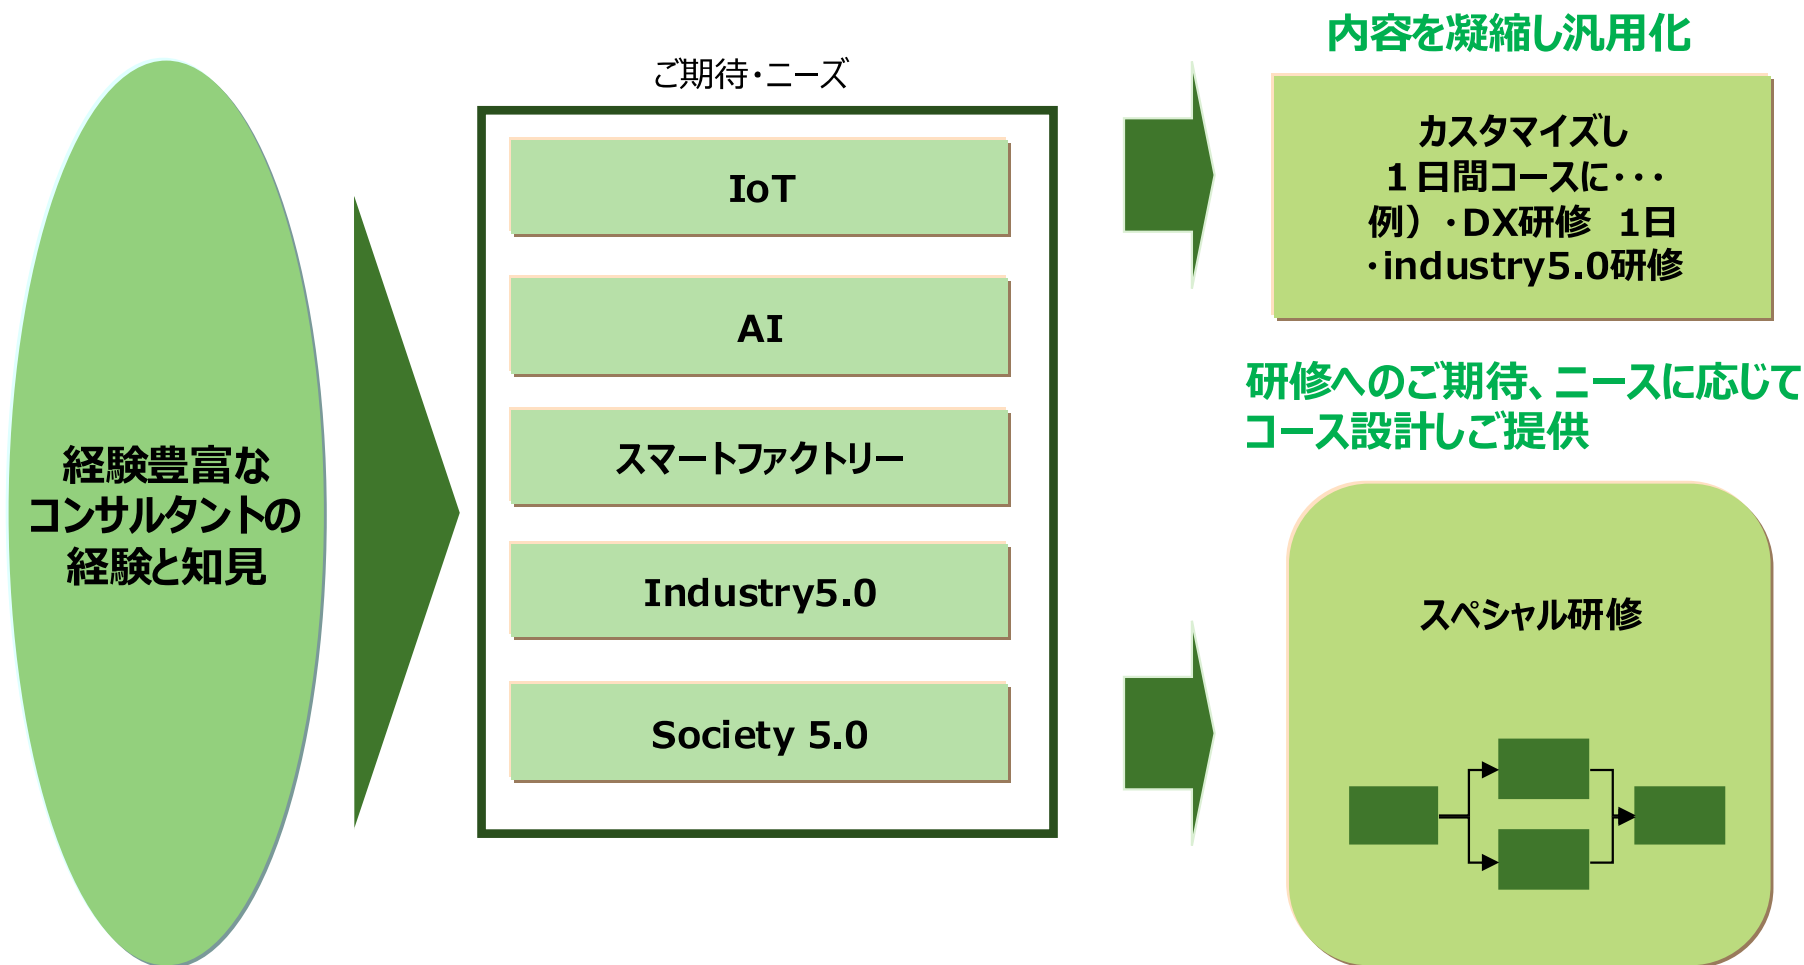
経験豊富なコンサルタントの経験と知見

ご期待・ニーズ

IoT

AI

スマートファクトリー

Industry5.0

Society 5.0

内容を凝縮し汎用化

カスタマイズし
１日間コースに・・・
例）・DX研修　1日
・industry5.0研修

研修へのご期待、ニースに応じてコース設計しご提供

スペシャル研修